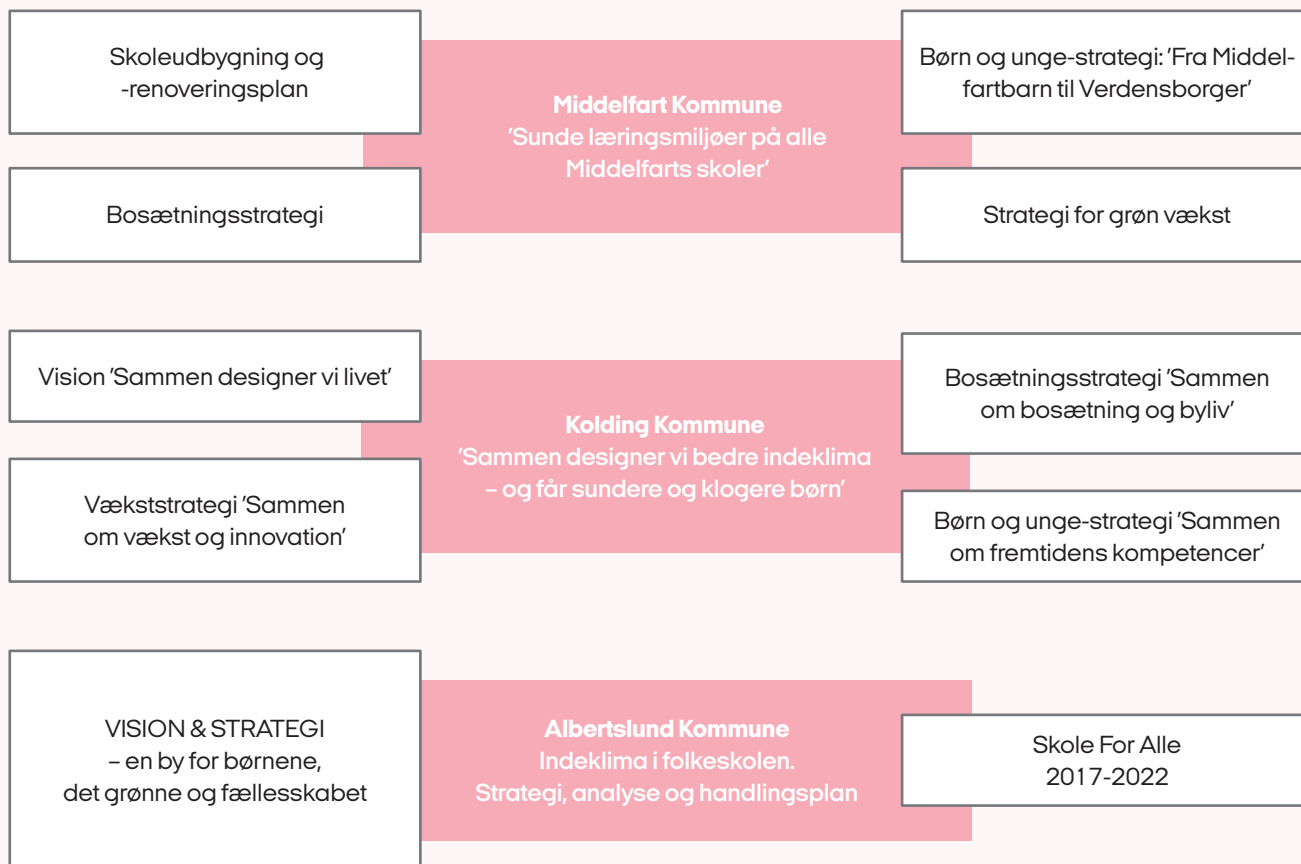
Skoleudbygning og -renoveringsplan

Middelfart Kommune
'Sunde læringsmiljøer på alle Middelfarts skoler'

Børn og unge-strategi: 'Fra Middelfartbarn til Verdensborger'

Bosætningsstrategi

Strategi for grøn vækst

Vision 'Sammen designer vi livet'

Kolding Kommune
'Sammen designer vi bedre indeklima – og får sundere og klogere børn'

Bosætningsstrategi 'Sammen om bosætning og byliv'

Vækststrategi 'Sammen om vækst og innovation'

Børn og unge-strategi 'Sammen om fremtidens kompetencer'

VISION & STRATEGI – en by for børnene, det grønne og fællesskabet

Albertslund Kommune
Indeklima i folkeskolen.
Strategi, analyse og handlingsplan

Skole For Alle
2017-2022